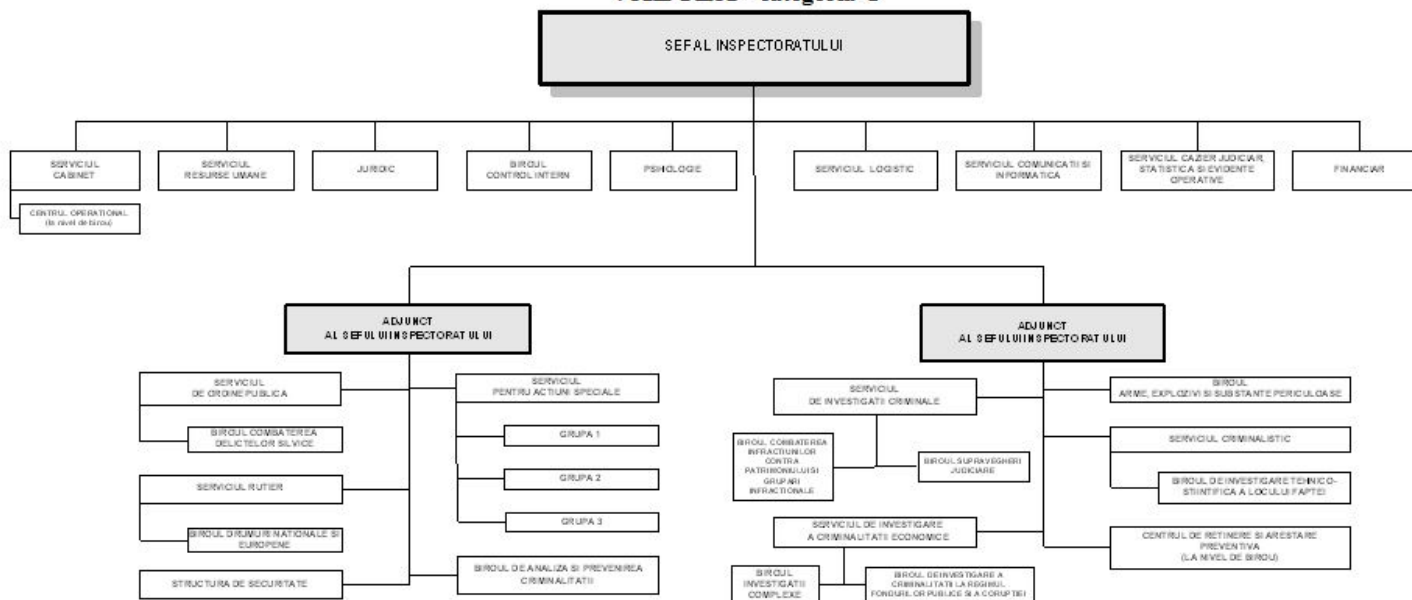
SEFAL INSPECTORATULUI

SERVICIUL CABINET

CENTRUL OPERATIONAL (la nivel de birou)

SERVICIUL RESURSE UMANE

JURIDIC

BIROUL CONTROL INTERN

PSIHOLOGIE

SERVICIUL LOGISTIC

SERVICIUL COMUNICATII SI INFORMATICA

SERVICIUL CAZIER JUDICIAR, STATISTICA SI EVIDENTE OPERATIVE

FINANCIAR

ADJUNCT AL SEFULUI INSPECTORATULUI

SERVICIUL DE ORDINE PUBLICA

BIROUL COMBATEREA DELICTELOR SILVICE

SERVICIUL RUTIER

BIROUL DRUMURI NATIONALE SI EUROPENE

STRUCTURA DE SECURITATE

SERVICIUL PENTRU ACTIUNI SPECIALE

GRUPA 1

GRUPA 2

GRUPA 3

BIROUL DE ANALIZA SI PREVENIREA CRIMINALITATII

ADJUNCT AL SEFULUI INSPECTORATULUI

SERVICIUL DE INVESTIGATII CRIMINALE

BIROUL COMBATEREA INFRACTIUNILOR CONTRA PATRIMONIULUI SI GRUPARI INFRACTIONALE

BIROUL SUPRAVEGHERI JUDICIARE

SERVICIUL DE INVESTIGARE A CRIMINALITATII ECONOMICE

BIROUL INVESTIGATII COMPLEXE

BIROUL DE INVESTIGARE A CRIMINALITATII LA REGIMUL FONDURILOR PUBLICE SI A CORUPTIEI

BIROUL ARME, EXPLOZIVI SI SUBSTANTE PERICULOASE

SERVICIUL CRIMINALISTIC

BIROUL DE INVESTIGARE TEHNICO-STIINTIFICA A LOCULUI FAPTEI

CENTRUL DE RETINERE SI ARESTARE PREVENTIVA (LA NIVEL DE BIROU)